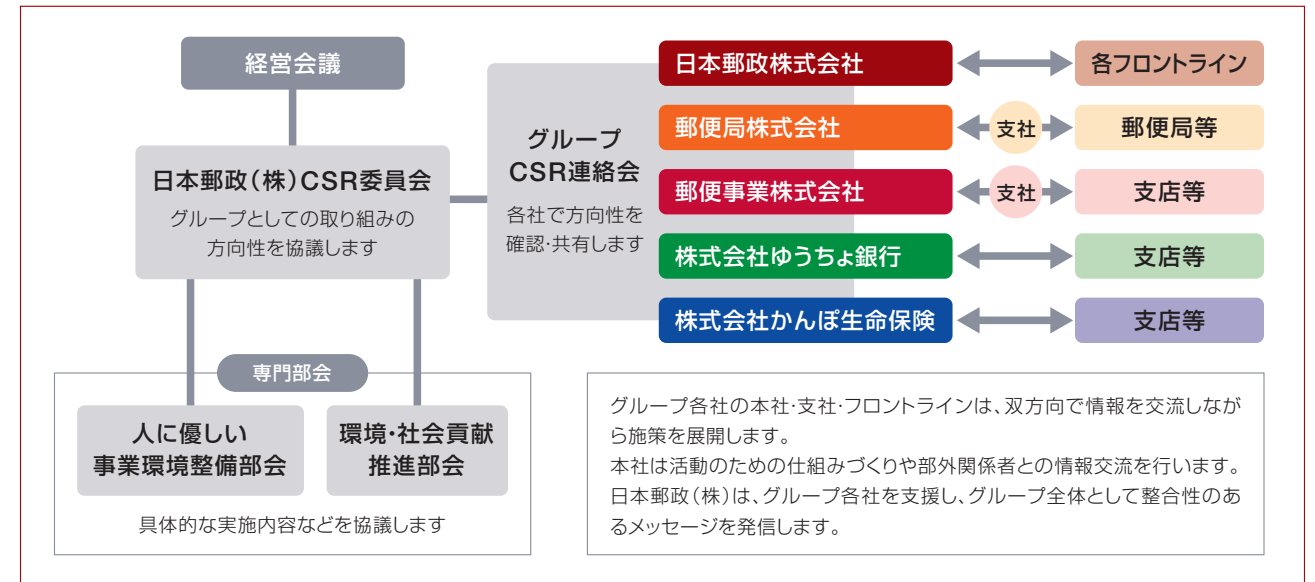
経営会議

日本郵政（株）CSR委員会
グループとしての取り組みの方向性を協議します

グループ CSR連絡会
各社で方向性を確認・共有します

日本郵政株式会社
各フロントライン

郵便局株式会社
支社
郵便局等

郵便事業株式会社
支社
支店等

株式会社ゆうちょ銀行
支店等

株式会社かんぽ生命保険
支店等

専門部会

人に優しい事業環境整備部会

環境・社会貢献推進部会

具体的な実施内容などを協議します

グループ各社の本社・支社・フロントラインは、双方向で情報を交流しながら施策を展開します。
本社は活動のための仕組みづくりや部外関係者との情報交流を行います。
日本郵政（株）は、グループ各社を支援し、グループ全体として整合性のあるメッセージを発信します。